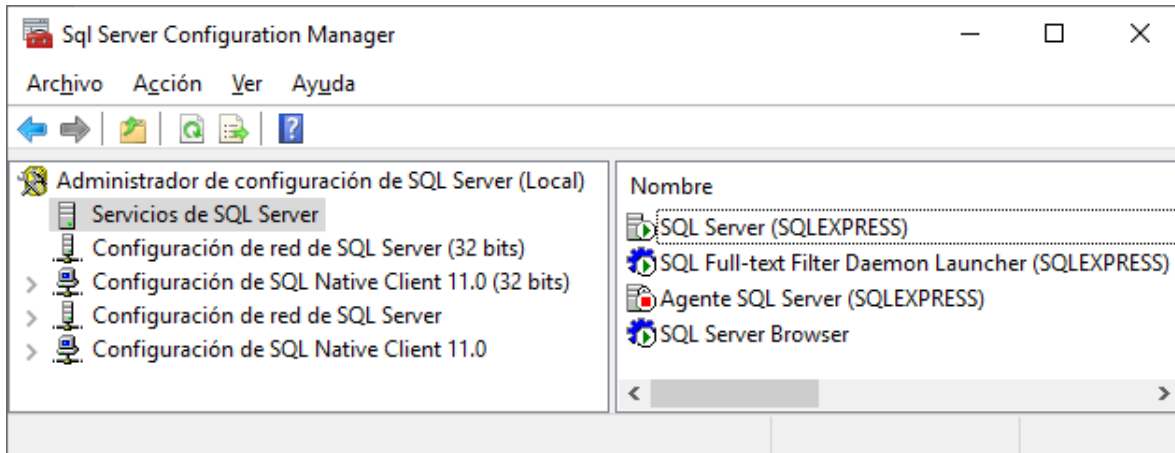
Sql Server Configuration Manager

Archivo Acción Ver Ayuda

Administrador de configuración de SQL Server (Local)
Servicios de SQL Server
Configuración de red de SQL Server (32 bits)
Configuración de SQL Native Client 11.0 (32 bits)
Configuración de red de SQL Server
Configuración de SQL Native Client 11.0

Nombre
SQL Server (SQLEXPRESS)
SQL Full-text Filter Daemon Launcher (SQLEXPRESS)
Agente SQL Server (SQLEXPRESS)
SQL Server Browser